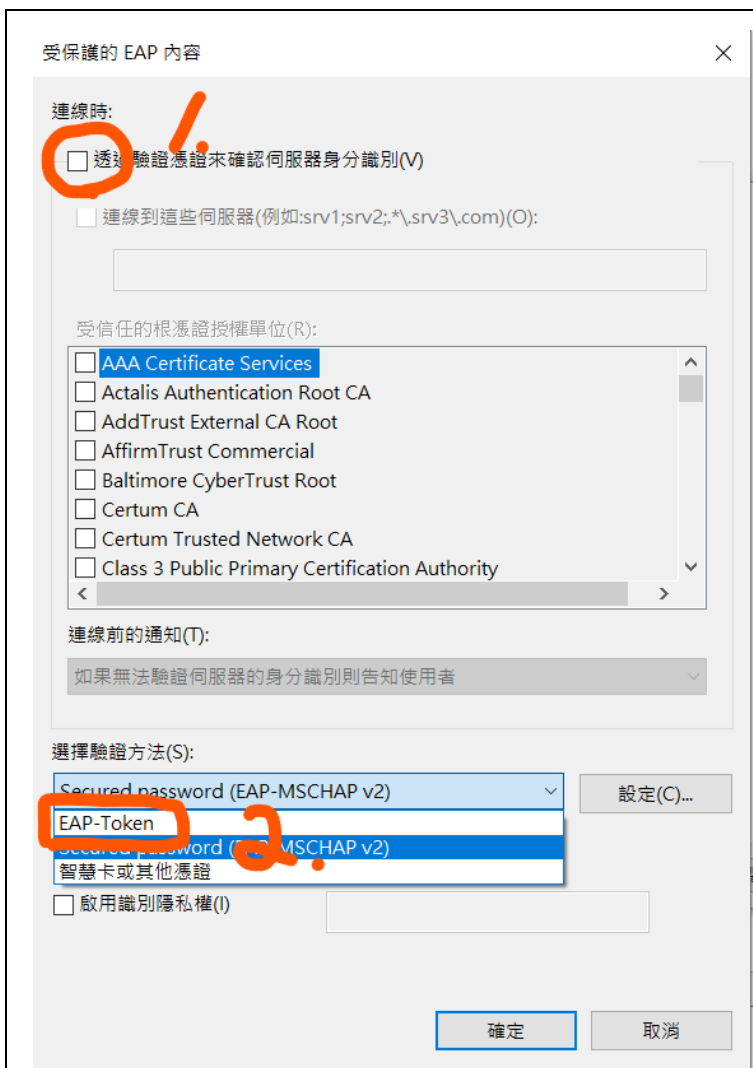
受保護的 EAP 內容

連線時:

1.

透過驗證憑證來確認伺服器身分識別(V)

連線到這些伺服器(例如:srv1;srv2;.*\.srv3\.com)(O):

受信任的根憑證授權單位(R):

AAA Certificate Services
Actalis Authentication Root CA
AddTrust External CA Root
AffirmTrust Commercial
Baltimore CyberTrust Root
Certum CA
Certum Trusted Network CA
Class 3 Public Primary Certification Authority

連線前的通知(T):

如果無法驗證伺服器的身分識別則告知使用者

選擇驗證方法(S):

Secured password (EAP-MSCHAP v2)

設定(C)...

EAP-Token
Secured password (EAP-MSCHAP v2)
智慧卡或其他憑證

2.

啟用識別隱私權(I)

確定

取消